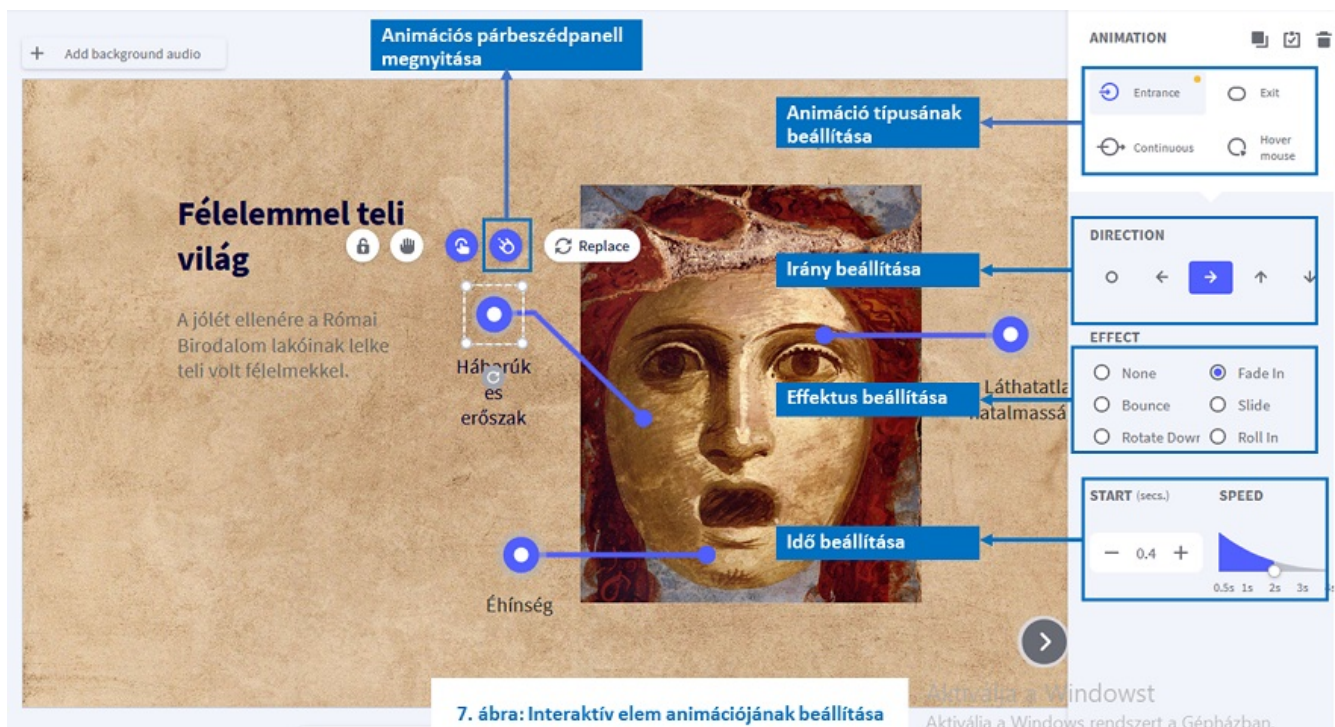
+ Add background audio

Animációs párbeszédpanell megnyitása

ANIMATION

Entrance

Exit

Continuous

Hover mouse

Animáció típusának beállítása

Félelemmel teli világ

Replace

A jólét ellenére a Római Birodalom lakóinak lelke teli volt félelmekkel.

Háborúk és erőszak

DIRECTION

Irány beállítása

EFFECT

None

Fade In

Bounce

Slide

Rotate Dowr

Roll In

Effektus beállítása

Láthatatla hatalmassá

START (secs.)

SPEED

Idő beállítása

− 0.4 +

0.5s 1s 2s 3s

Éhínség

Aktiválja a Windowst
Aktiválja a Windows rendszert a Gépházban.

7. ábra: Interaktív elem animációjának beállítása